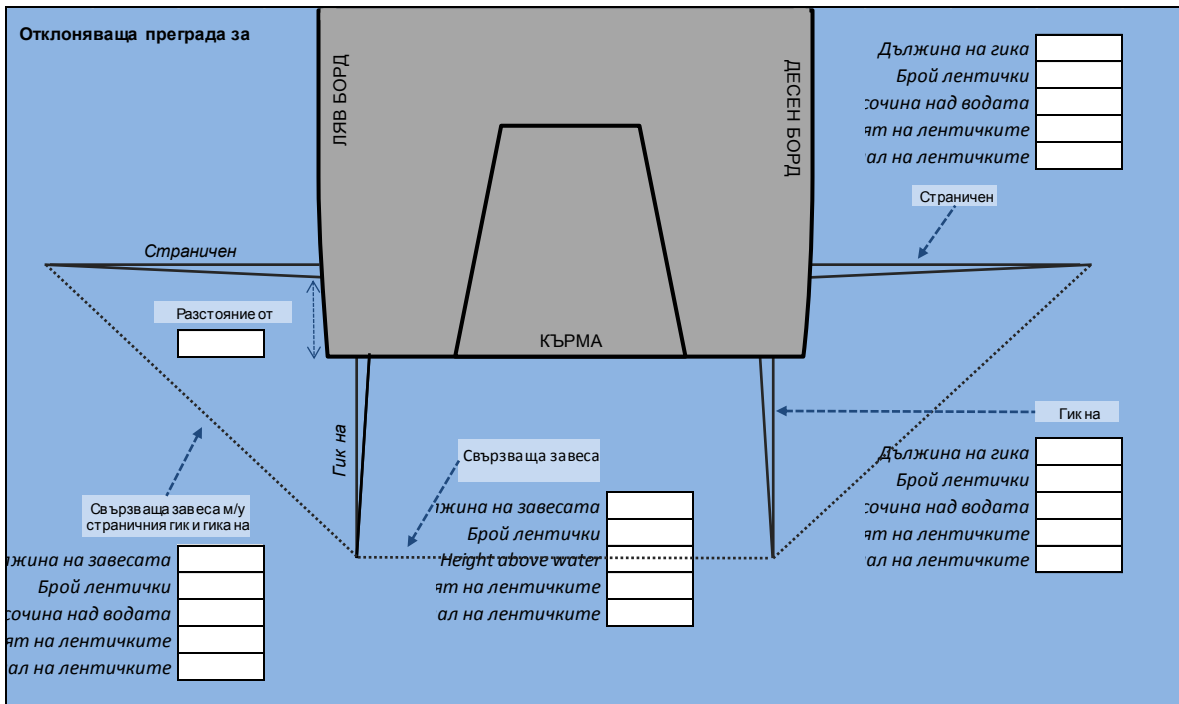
Отклоняваща преграда за

ЛЯВ БОРД

ДЕСЕН БОРД

Дължина на гика
Брой лентички
сочина над водата
ят на лентичките
ал на лентичките

Страничен

Страничен

Разстояние от

КЪРМА

Гик на

Гик на

Свързваща завеса

Свързваща завеса м/у страничния гик и гика на

Дължина на гика
Брой лентички
сочина над водата
ят на лентичките
ал на лентичките

жина на завесата
Брой лентички
Height above water
ят на лентичките
ал на лентичките

жина на завесата
Брой лентички
сочина над водата
ят на лентичките
ал на лентичките